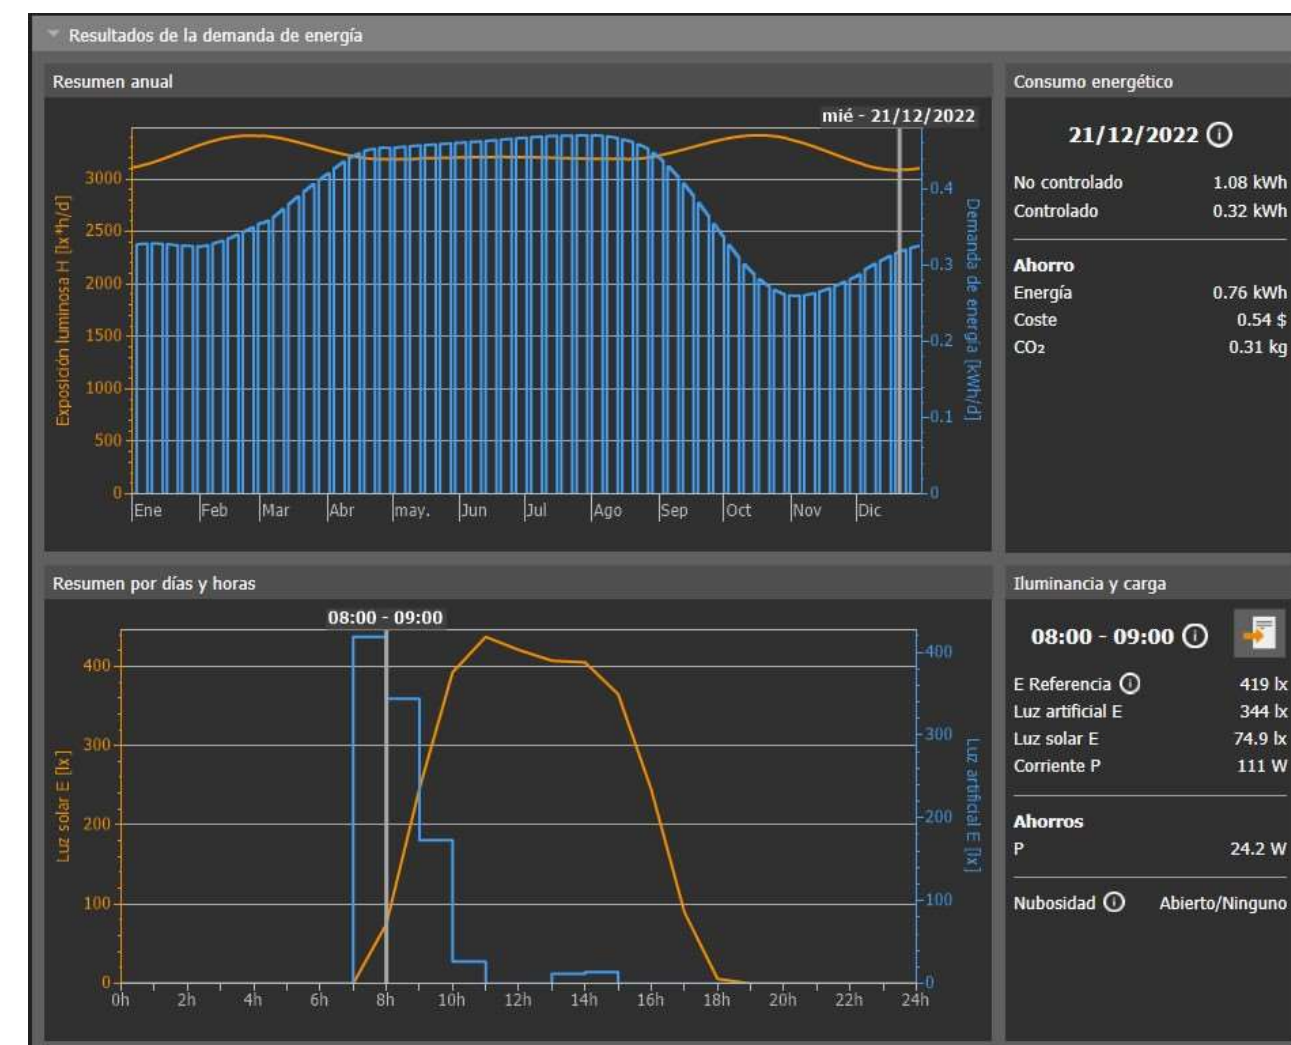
Resultados de la demanda de energía

Resumen anual

mié - 21/12/2022

Exposición luminosa H [lx*h/d]

3000
2500
2000
1500
1000
500
0

Ene Feb Mar Abr may. Jun Jul Ago Sep Oct Nov Dic

0.4
0.3
0.2
0.1
0

Demanda de energía [kWh/d]

Consumo energético

21/12/2022 ⓘ

| | |
|---|---|
| No controlado | 1.08 kWh |
| Controlado | 0.32 kWh |

Ahorro

| | |
|---|---|
| Energía | 0.76 kWh |
| Coste | 0.54 $ |
| $CO_2$ | 0.31 kg |

Resumen por días y horas

08:00 - 09:00

Luz solar E [lx]

400
300
200
100
0

0h 2h 4h 6h 8h 10h 12h 14h 16h 18h 20h 22h 24h

400
300
200
100
0

Luz artificial E [lx]

Iluminancia y carga

08:00 - 09:00 ⓘ

| | |
|---|---|
| E Referencia ⓘ | 419 lx |
| Luz artificial E | 344 lx |
| Luz solar E | 74.9 lx |
| Corriente P | 111 W |

Ahorros

| | |
|---|---|
| P | 24.2 W |

Nubosidad ⓘ Abierto/Ninguno